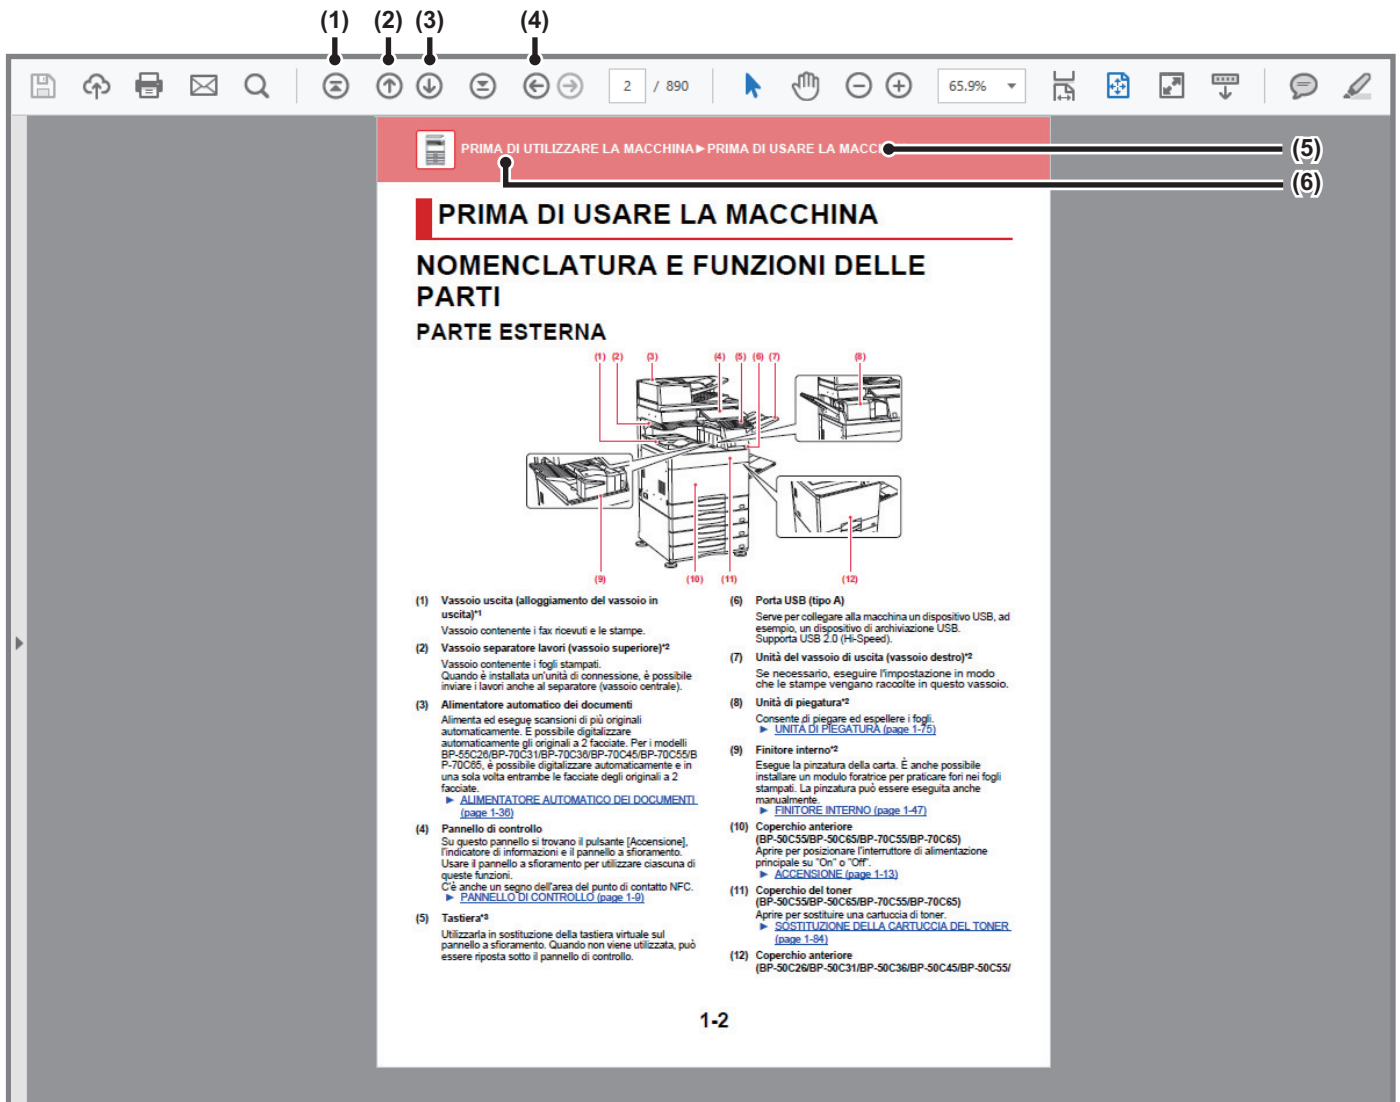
(1) (2) (3) (4)

2 / 890

65.9%

PRIMA DI UTILIZZARE LA MACCHINA►PRIMA DI USARE LA MACC

(5)
(6)

PRIMA DI USARE LA MACCHINA

NOMENCLATURA E FUNZIONI DELLE PARTI

PARTE ESTERNA

(1) (2) (3) (4) (5) (6) (7) (8) (9) (10) (11) (12)

(1) Vassoio uscita (alloggiamento del vassoio in uscita)*1
Vassoio contenente i fax ricevuti e le stampe.

(2) Vassoio separatore lavori (vassoio superiore)*2
Vassoio contenente i fogli stampati. Quando è installata un'unità di connessione, è possibile inviare i lavori anche al separatore (vassoio centrale).

(3) Alimentatore automatico dei documenti
Alimenta ed esegue scansioni di più originali automaticamente. È possibile digitalizzare automaticamente gli originali a 2 facciate. Per i modelli BP-55C26/BP-70C31/BP-70C36/BP-70C45/BP-70C55/BP-70C65, è possibile digitalizzare automaticamente e in una sola volta entrambe le facciate degli originali a 2 facciate.
► ALIMENTATORE AUTOMATICO DEI DOCUMENTI (page 1-36)

(4) Pannello di controllo
Su questo pannello si trovano il pulsante [Accensione], l'indicatore di informazioni e il pannello a sfioramento. Usare il pannello a sfioramento per utilizzare ciascuna di queste funzioni.
C'è anche un segno dell'area del punto di contatto NFC.
► PANNELLO DI CONTROLLO (page 1-9)

(5) Tastiera*3
Utilizzarla in sostituzione della tastiera virtuale sul pannello a sfioramento. Quando non viene utilizzata, può essere riposta sotto il pannello di controllo.

(6) Porta USB (tipo A)
Serve per collegare alla macchina un dispositivo USB, ad esempio, un dispositivo di archiviazione USB. Supporta USB 2.0 (Hi-Speed).

(7) Unità del vassoio di uscita (vassoio destro)*2
Se necessario, eseguire l'impostazione in modo che le stampe vengano raccolte in questo vassoio.

(8) Unità di piegatura*2
Consente di piegare ed espellere i fogli.
► UNITÀ DI PIEGATURA (page 1-75)

(9) Finitore interno*2
Esegue la pinzatura della carta. È anche possibile installare un modulo foratrice per praticare fori nei fogli stampati. La pinzatura può essere eseguita anche manualmente.
► FINITORE INTERNO (page 1-47)

(10) Coperchio anteriore
(BP-50C55/BP-50C65/BP-70C55/BP-70C65)
Aprire per posizionare l'interruttore di alimentazione principale su "On" o "Off".
► ACCENSIONE (page 1-13)

(11) Coperchio del toner
(BP-50C55/BP-50C65/BP-70C55/BP-70C65)
Aprire per sostituire una cartuccia di toner.
► SOSTITUZIONE DELLA CARTUCCIA DEL TONER (page 1-84)

(12) Coperchio anteriore
(BP-50C26/BP-50C31/BP-50C36/BP-50C45/BP-50C55/

1-2